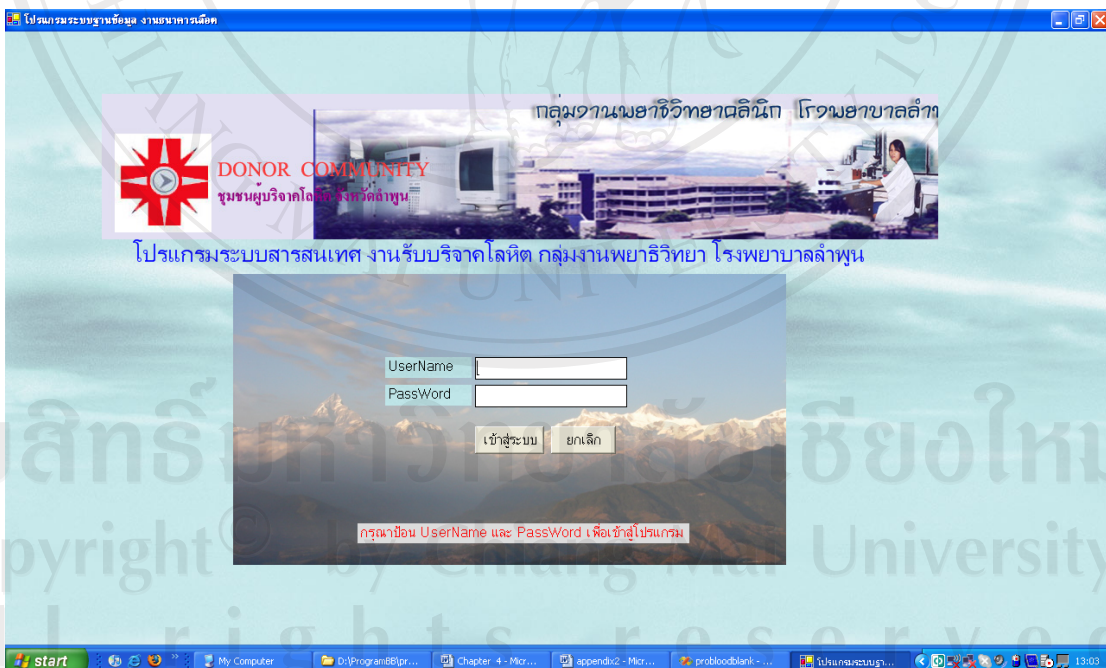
โปรแกรมระบบฐานข้อมูล งานธนาคารเลือด

กลุ่มงานพยาธิวิทยาคลินิก โรงพยาบาลลำ

DONOR COMMUNITY
ชุมชนผู้บริจาคโลหิต จังหวัดลำพูน

โปรแกรมระบบสารสนเทศ งานรับบริจาคโลหิต กลุ่มงานพยาธิวิทยา โรงพยาบาลลำพูน

UserName
PassWord

เข้าสู่ระบบ
ยกเลิก

กรุณาป้อน UserName และ PassWord เพื่อเข้าสู่โปรแกรม

ลิขสิทธิ์มหาวิทยาลัยเชียงใหม่
Copyright © by Chiang Mai University
All rights reserved

start
My Computer
D:\ProgramBB\pr...
Chapter 4 - Micr...
appendix2 - Micr...
probloodblank - ...
โปรแกรมระบบฐา...
13:03